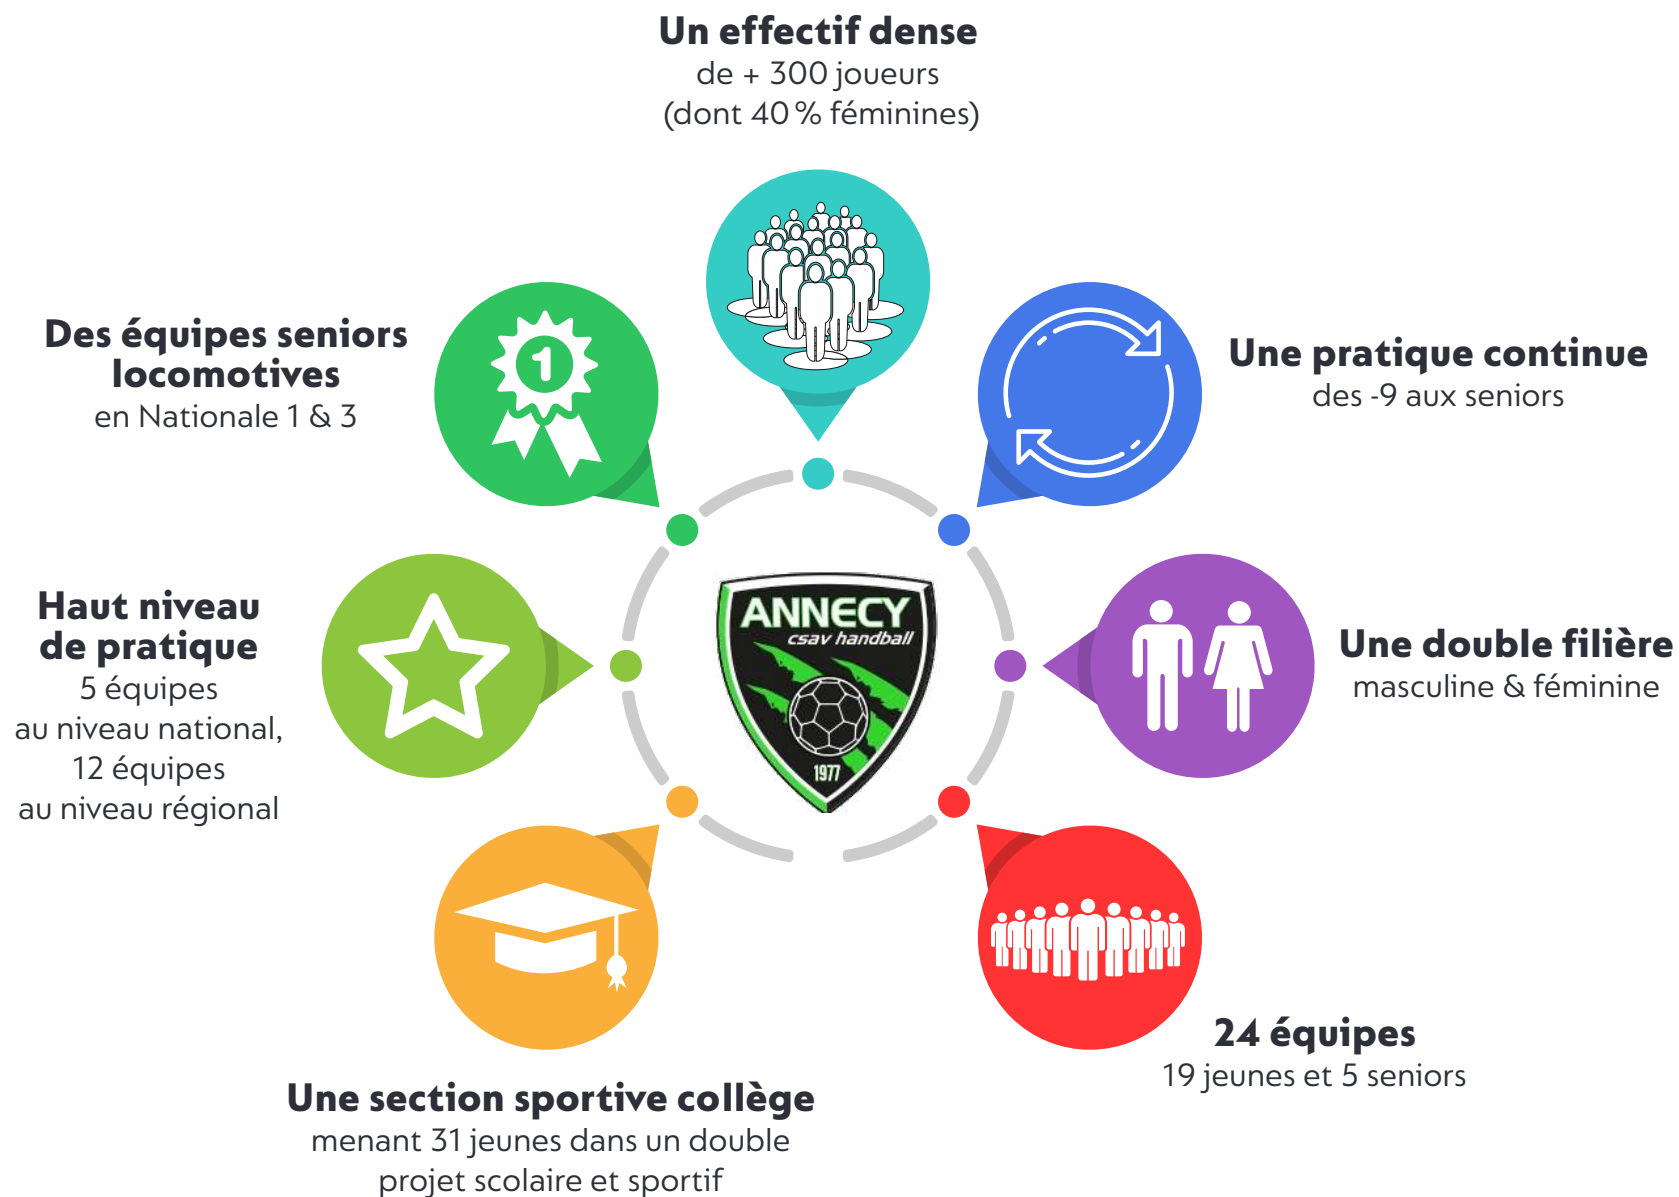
**Un effectif dense**
de + 300 joueurs
(dont 40 % féminines)

**Des équipes seniors locomotives**
en Nationale 1 & 3

1

**Une pratique continue**
des -9 aux seniors

ANNECY
csav handball
1977

**Haut niveau de pratique**
5 équipes
au niveau national,
12 équipes
au niveau régional

**Une double filière**
masculine & féminine

**24 équipes**
19 jeunes et 5 seniors

**Une section sportive collège**
menant 31 jeunes dans un double projet scolaire et sportif